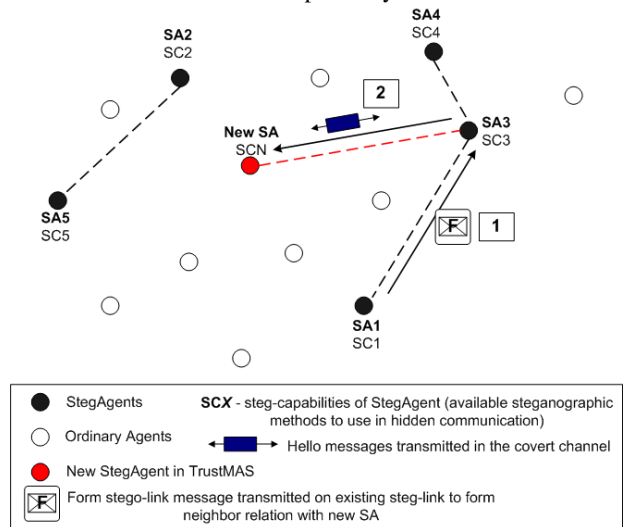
SA2
SC2

SA4
SC4

2

New SA
SCN

SA3
SC3

SA5
SC5

F

1

SA1
SC1

StegAgents

SC*X* - steg-capabilities of StegAgent (available steganographic methods to use in hidden communication)

Ordinary Agents

Hello messages transmitted in the covert channel

New StegAgent in TrustMAS

F

Form stego-link message transmitted on existing steg-link to form neighbor relation with new SA